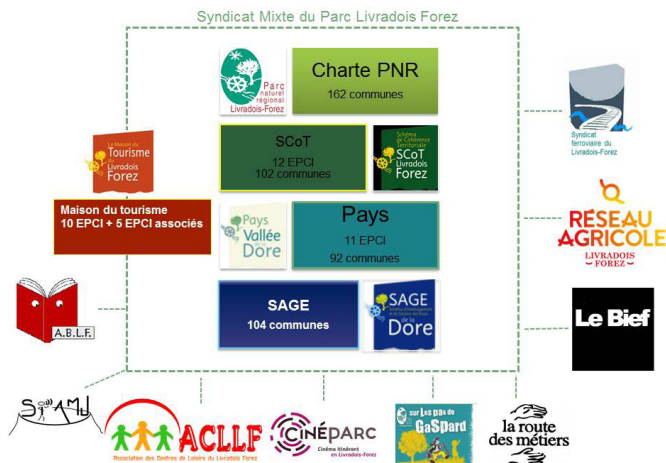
Syndicat Mixte du Parc Livradois Forez

Parc naturel régional Livradois-Forez

Charte PNR
162 communes

SCoT
12 EPCI
102 communes

Schéma de Cohérence Territoriale SCoT Livradois Forez

Pays Vallée de la Dore

Pays
11 EPCI
92 communes

SAGE
104 communes

SAGE Schéma d'Aménagement et de Gestion des Eaux de la Dore

La Maison du Tourisme du Livradois Forez

Maison du tourisme
10 EPCI + 5 EPCI associés

A.B.L.F.

Syndicat ferroviaire du Livradois-Forez

RÉSEAU AGRICOLE LIVRADOIS FOREZ

Le Bief

SIAMU

ACLLF
Association des Centres de Loisirs du Livradois Forez

CINÉPARC
Cinéma itinérant en Livradois-Forez

sur Les pas de GaSpard

la route des métiers